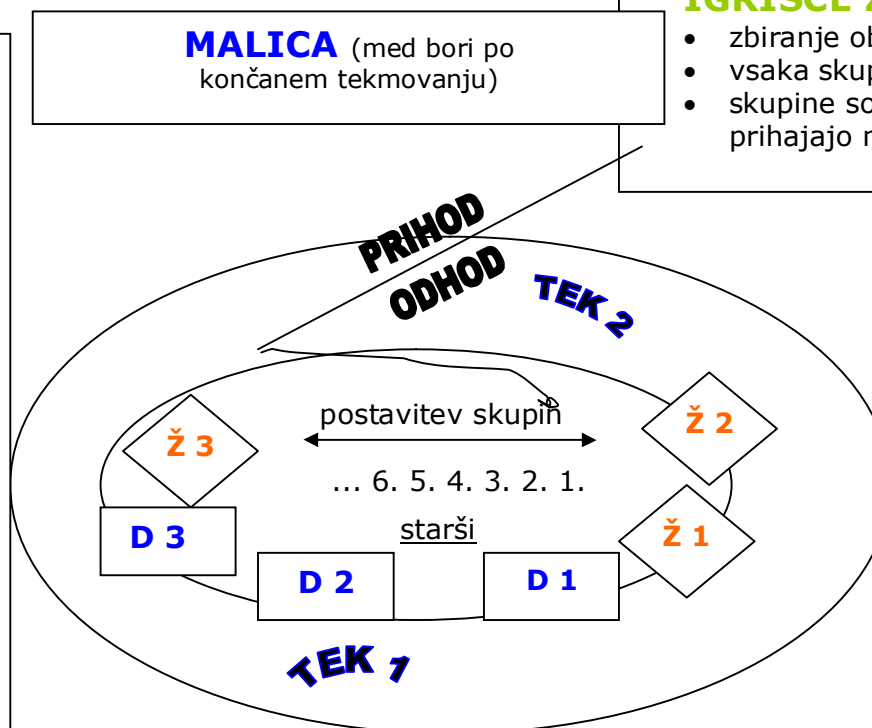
MALICA (med bori po končanem tekmovanju)

IGRIŠČE Z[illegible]
• zbiranje ob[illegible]
• vsaka skup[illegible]
• skupine so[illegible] prihajajo n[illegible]

PRIHOD
ODHOD

TEK 2

postavitev skupin

Ž 3

Ž 2

... 6. 5. 4. 3. 2. 1.

starši

D 3

Ž 1

D 2

D 1

TEK 1